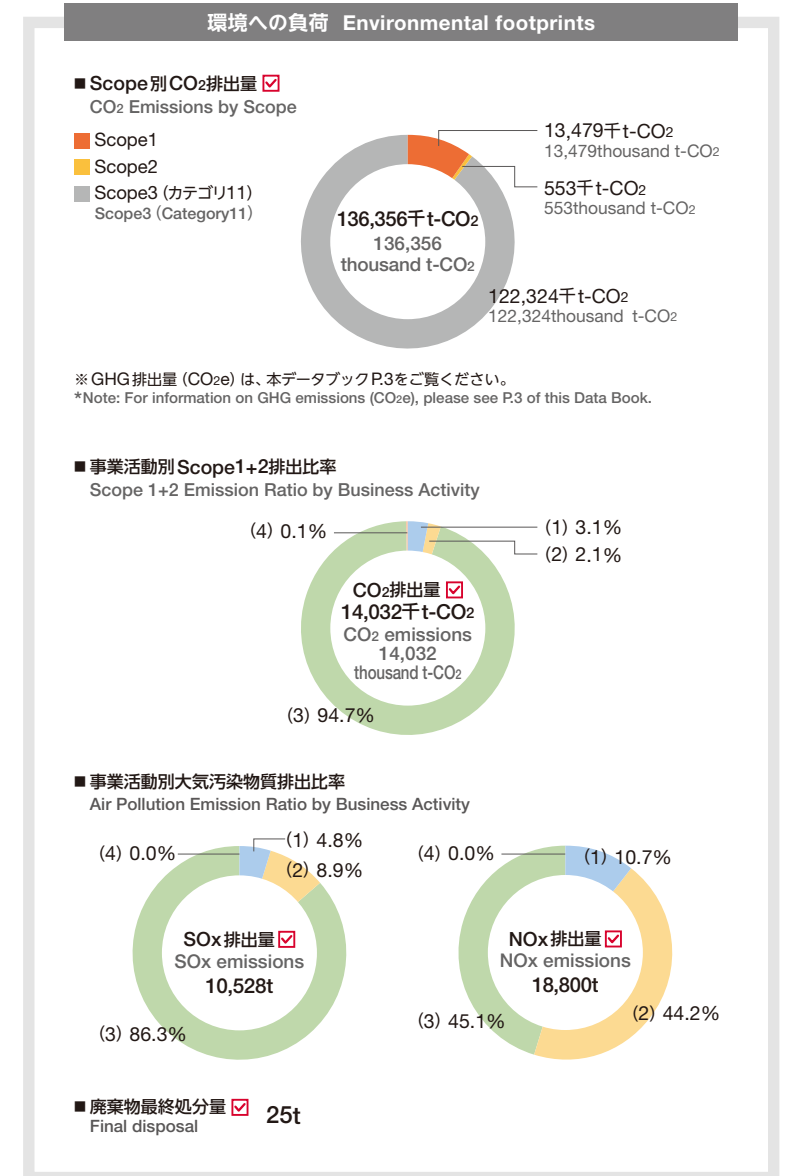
環境への負荷 Environmental footprints

■ Scope別$CO_2$排出量 ☑
$CO_2$ Emissions by Scope

Scope1
Scope2
Scope3（カテゴリ11）
Scope3（Category11）

13,479千t-$CO_2$
13,479thousand t-$CO_2$

553千t-$CO_2$
553thousand t-$CO_2$

136,356千t-$CO_2$
136,356 thousand t-$CO_2$

122,324千t-$CO_2$
122,324thousand t-$CO_2$

※GHG排出量（$CO_2e$）は、本データブックP.3をご覧ください。
*Note: For information on GHG emissions ($CO_2e$), please see P.3 of this Data Book.

■ 事業活動別Scope1+2排出比率
Scope 1+2 Emission Ratio by Business Activity

(4) 0.1%
(1) 3.1%
(2) 2.1%
$CO_2$排出量 ☑
14,032千t-$CO_2$
$CO_2$ emissions
14,032 thousand t-$CO_2$
(3) 94.7%

■ 事業活動別大気汚染物質排出比率
Air Pollution Emission Ratio by Business Activity

(4) 0.0%
(1) 4.8%
(2) 8.9%
SOx排出量 ☑
SOx emissions
10,528t
(3) 86.3%

(4) 0.0%
(1) 10.7%
NOx排出量 ☑
NOx emissions
18,800t
(3) 45.1%
(2) 44.2%

■ 廃棄物最終処分量 ☑ 25t
Final disposal